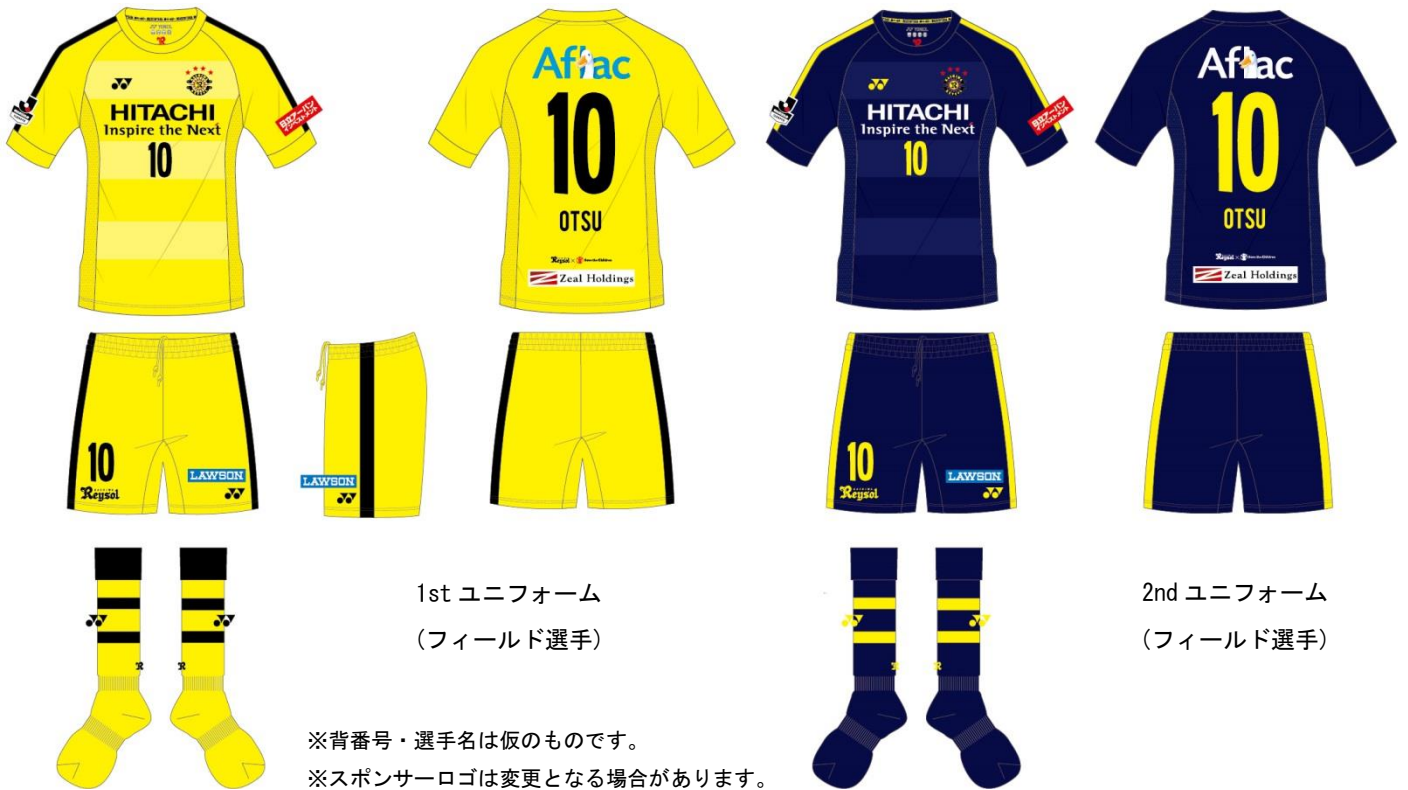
HITACHI
Inspire the Next
10
日立アーバンインベストメント

Aflac
10
OTSU
Reysol
Zeal Holdings

HITACHI
Inspire the Next
10
日立アーバンインベストメント

Aflac
10
OTSU
Reysol
Zeal Holdings

10
Reysol
LAWSON

LAWSON

10
Reysol
LAWSON

1st ユニフォーム
（フィールド選手）

2nd ユニフォーム
（フィールド選手）

※背番号・選手名は仮のものです。
※スポンサーロゴは変更となる場合があります。